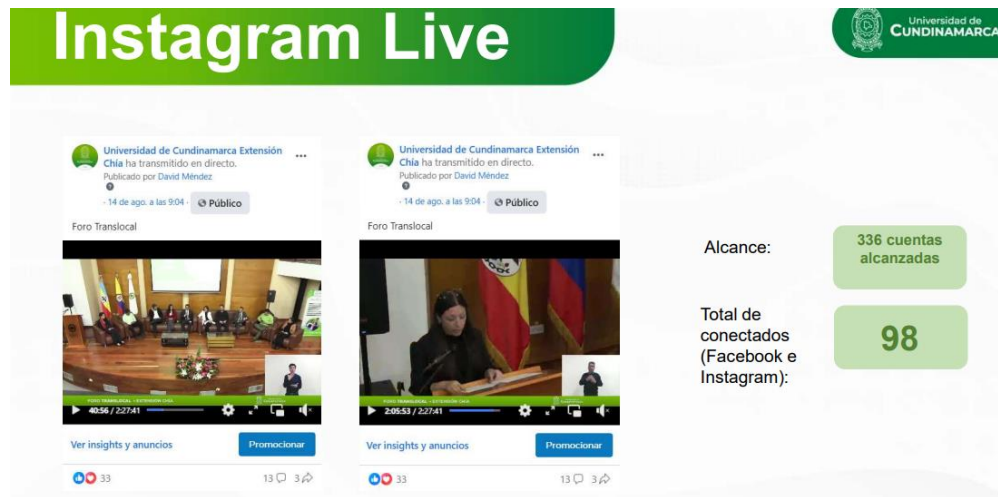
Instagram Live

Universidad de CUNDINAMARCA

Universidad de Cundinamarca Extensión Chía ha transmitido en directo.
Publicado por David Méndez
· 14 de ago. a las 9:04 · Público
Foro Translocal

40:56 / 2:27:41

Ver insights y anuncios
Promocionar
33
13 3

Universidad de Cundinamarca Extensión Chía ha transmitido en directo.
Publicado por David Méndez
· 14 de ago. a las 9:04 · Público
Foro Translocal

2:05:53 / 2:27:41

Ver insights y anuncios
Promocionar
33
13 3

Alcance:
336 cuentas alcanzadas

Total de conectados (Facebook e Instagram):
98